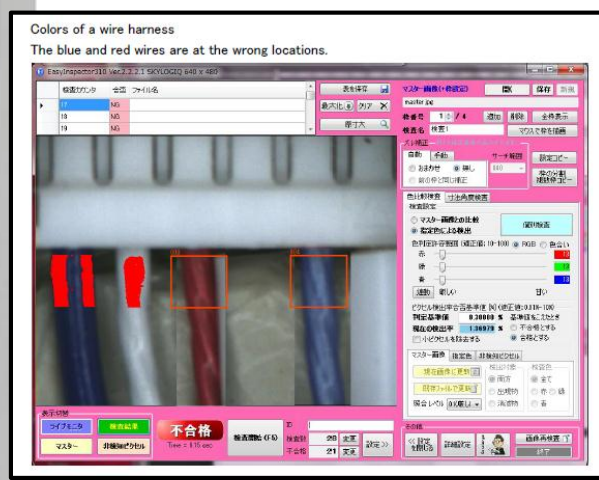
Colors of a wire harness

The blue and red wires are at the wrong locations.

EasyInspector310 Ver.2.2.2.1 SKYLOGIQ 640 X 480

| | 検査カウンタ | 合否 | ファイル名 |
|---|---|---|---|
| ▸ | 17 | NG | |
| | 18 | NG | |
| | 19 | NG | |

表を保存
最大化 クリア ✕
画下大

マスター画像 (+検査設定)
開く 保存 新規
master.jpg
検査枠 1 / 4 追加 削除 全枠表示
検査名 検査1 マウスで枠を描画

ズレ補正
自動 手動 サーチ範囲
おまかせ 無し
前の枠を回転補正
設定コピー
他の全検査枠にコピー

色判別検査 寸法角度検査
検査設定
マスター画像との比較
指定色による検出
選択検査
色判別許容範囲 (精度正範: 10-100) RGB 色合い
赤 10
緑 10
青 10
連動 厳しい 甘い
ピクセル検出率合否基準値 [%] (精度正範: 0.01%~100)
判定基準値 0.30000 % 基準値をこえたとき
現在の検出率 1.36979 % 不合格とする 合格とする
小ピクセルを除去する

マスター画像 指定色 非検知ピクセル
現在画像で更新
画像ファイルで更新
検出対象 両方 左右 位置
検出色 全て 合 否
検出レベル

表示切替
ライブカメラ 検査結果
マスター 非検知ピクセル

不合格
Time = 0.15 sec

検査開始 (F5)

ID
検査数 20 変更
不合格 21 変更
設定 >>

その他
設定を閉じる 詳細設定
画像再検査
終了